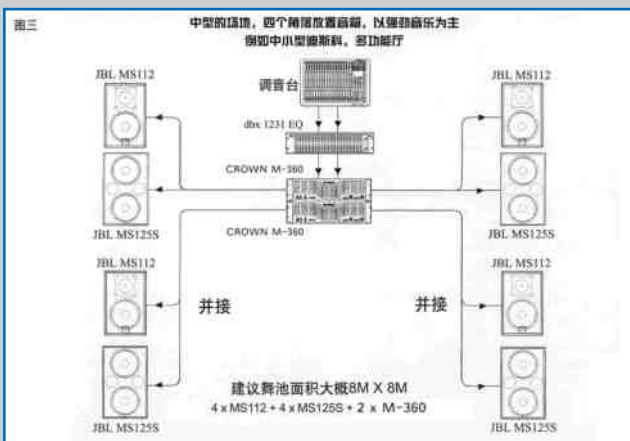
图三

中型的场地，四个角落放置音箱，以强劲音乐为主
例如中小型迪斯科，多功能厅

调音台

dbx 1231 EQ

CROWN M-360

CROWN M-360

JBL MS112

JBL MS125S

JBL MS112

JBL MS125S

JBL MS112

JBL MS125S

JBL MS112

JBL MS125S

并接

并接

建议舞池面积大概8M X 8M
4 x MS112 + 4 x MS125S + 2 x M-360